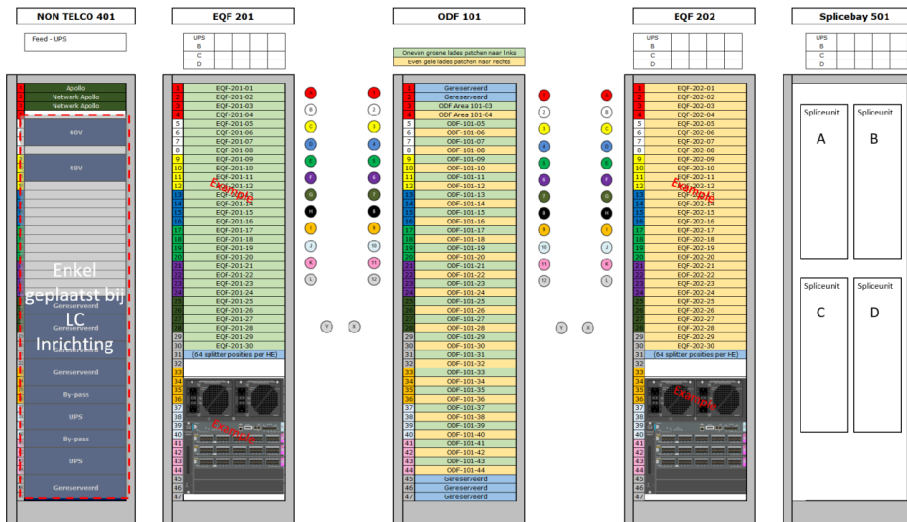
NON TELCO 401

Feed - UPS

1 Apollo
2 Netwerk Apollo
3 Netwerk Apollo

40V

60V

Enkel geplaatst bij LC Inrichting

Gereserveerd

Gereserveerd

Gereserveerd

By-pass

UPS

By-pass

UPS

Gereserveerd

EQF 201

| UPS | | | | |
|---|---|---|---|---|
| B | | | | |
| C | | | | |
| D | | | | |

1 EQF-201-01
2 EQF-201-02
3 EQF-201-03
4 EQF-201-04
5 EQF-201-05
6 EQF-201-06
7 EQF-201-07
8 EQF-201-08
9 EQF-201-09
10 EQF-201-10
11 EQF-201-11
12 EQF-201-12
13 EQF-201-13
14 EQF-201-14
15 EQF-201-15
16 EQF-201-16
17 EQF-201-17
18 EQF-201-18
19 EQF-201-19
20 EQF-201-20
21 EQF-201-21
22 EQF-201-22
23 EQF-201-23
24 EQF-201-24
25 EQF-201-25
26 EQF-201-26
27 EQF-201-27
28 EQF-201-28
29 EQF-201-29
30 EQF-201-30
31 (64 splitter posities per HE)
32
33
34
35
36
37
38
39
40
41
42
43
44
45
46
47

Example

Example

A B C D E F G H I J K L
1 2 3 4 5 6 7 8 9 10 11 12
Y X

ODF 101

Oneven groene lades patchen naar links
even gele lades patchen naar rechts

1 Gereserveerd
2 Gereserveerd
3 ODF Area 101-C3
4 ODF Area 101-C4
5 ODF-101-05
6 ODF-101-06
7 ODF-101-07
8 ODF-101-08
9 ODF-101-09
10 ODF-101-10
11 ODF-101-11
12 ODF-101-12
13 ODF-101-13
14 ODF-101-14
15 ODF-101-15
16 ODF-101-16
17 ODF-101-17
18 ODF-101-18
19 ODF-101-19
20 ODF-101-20
21 ODF-101-21
22 ODF-101-22
23 ODF-101-23
24 ODF-101-24
25 ODF-101-25
26 ODF-101-26
27 ODF-101-27
28 ODF-101-28
29 ODF-101-29
30 ODF-101-30
31 ODF-101-31
32 ODF-101-32
33 ODF-101-33
34 ODF-101-34
35 ODF-101-35
36 ODF-101-36
37 ODF-101-37
38 ODF-101-38
39 ODF-101-39
40 ODF-101-40
41 ODF-101-41
42 ODF-101-42
43 ODF-101-43
44 ODF-101-44
45 Gereserveerd
46 Gereserveerd
47 Gereserveerd

1 2 3 4 5 6 7 8 9 10 11 12
A B C D E F G H I J K L
Y X

EQF 202

| UPS | | | | |
|---|---|---|---|---|
| B | | | | |
| C | | | | |
| D | | | | |

1 EQF-202-01
2 EQF-202-02
3 EQF-202-03
4 EQF-202-04
5 EQF-202-05
6 EQF-202-06
7 EQF-202-07
8 EQF-202-08
9 EQF-202-09
10 EQF-202-10
11 EQF-202-11
12 EQF-202-12
13 EQF-202-13
14 EQF-202-14
15 EQF-202-15
16 EQF-202-16
17 EQF-202-17
18 EQF-202-18
19 EQF-202-19
20 EQF-202-20
21 EQF-202-21
22 EQF-202-22
23 EQF-202-23
24 EQF-202-24
25 EQF-202-25
26 EQF-202-26
27 EQF-202-27
28 EQF-202-28
29 EQF-202-29
30 EQF-202-30
31 (64 splitter posities per HE)
32
33
34
35
36
37
38
39
40
41
42
43
44
45
46
47

Example

Example

Splicebay 501

| UPS | | | | |
|---|---|---|---|---|
| B | | | | |
| C | | | | |
| D | | | | |

Spliceunit A
Spliceunit B
Spliceunit C
Spliceunit D